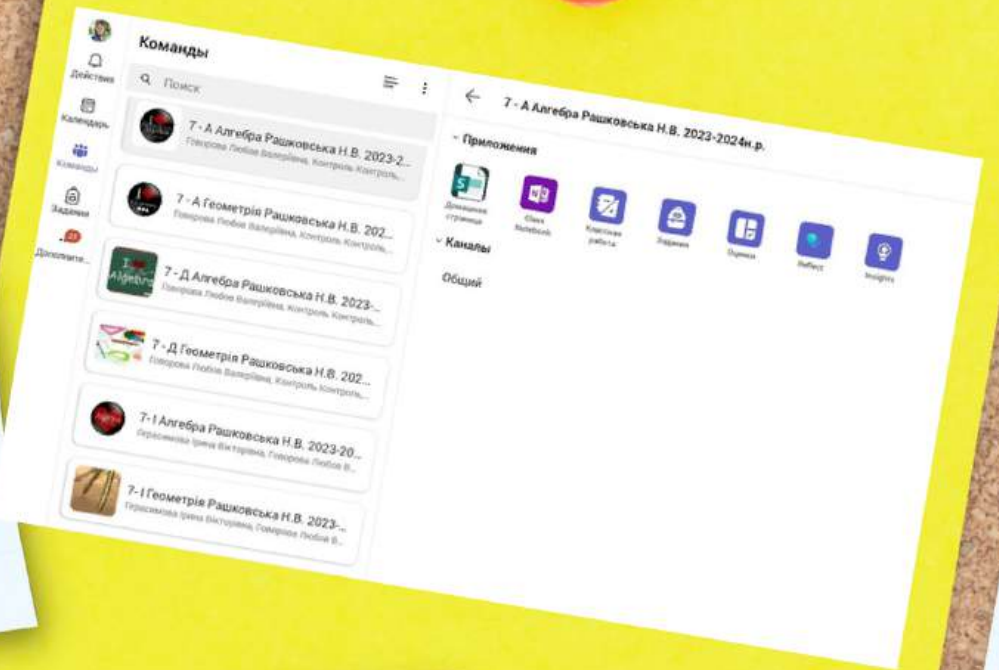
Действия

Календарь

Команды

Задания

Дополните...

Команды

Поиск

7 - А Алгебра Рашковська Н.В. 2023-2...
Говорова Любов Валеріївна, Контроль Контроль...

7 - А Геометрія Рашковська Н.В. 202...
Говорова Любов Валеріївна, Контроль Контроль...

7 - Д Алгебра Рашковська Н.В. 2023-...
Говорова Любов Валеріївна, Контроль Контроль...

7 - Д Геометрія Рашковська Н.В. 202...
Говорова Любов Валеріївна, Контроль Контроль...

7-І Алгебра Рашковська Н.В. 2023-20...
Герасимова Ірина Вікторівна, Говорова Любов В...

7-І Геометрія Рашковська Н.В. 2023-...
Герасимова Ірина Вікторівна, Говорова Любов В...

7 - А Алгебра Рашковська Н.В. 2023-2024н.р.

Приложения

Домашняя страница

Class Notebook

Классные работы

Задания

Оценки

Reflect

Insights

Каналы

Общий